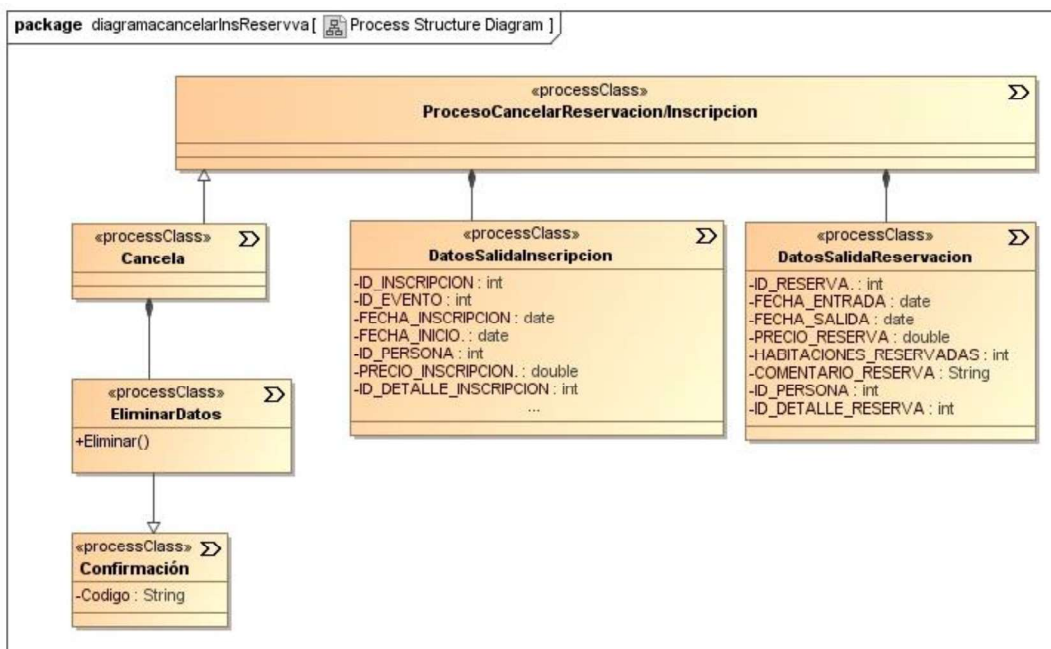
package diagramacancelarInsReservva [ Process Structure Diagram ]

«processClass»
ProcesoCancelarReservacion/Inscripcion

«processClass»
Cancela

«processClass»
DatosSalidaInscripcion
-ID_INSCRIPCION : int
-ID_EVENTO : int
-FECHA_INSCRIPCION : date
-FECHA_INICIO. : date
-ID_PERSONA : int
-PRECIO_INSCRIPCION. : double
-ID_DETALLE_INSCRIPCION : int
...

«processClass»
DatosSalidaReservacion
-ID_RESERVA. : int
-FECHA_ENTRADA : date
-FECHA_SALIDA : date
-PRECIO_RESERVA : double
-HADITACIONES_RESERVADAS : int
-COMENTARIO_RESERVA : String
-ID_PERSONA : int
-ID_DETALLE_RESERVA : int

«processClass»
EliminarDatos
+Eliminar()

«processClass»
Confirmación
-Codigo : String